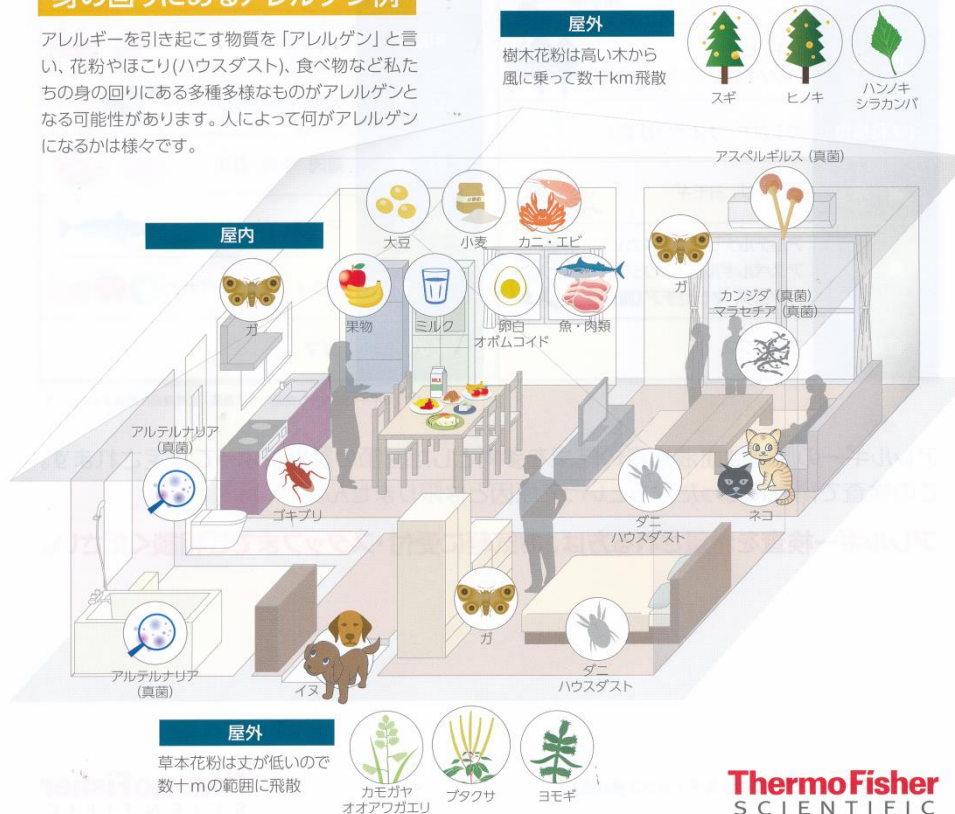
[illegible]

アレルギーを引き起こす物質を「アレルゲン」と言い、花粉やほこり(ハウスダスト)、食べ物など私たちの身の回りにある多種多様なものがアレルゲンとなる可能性があります。人によって何がアレルゲンになるかは様々です。

屋外
樹木花粉は高い木から風に乗って数十km飛散

スギ
ヒノキ
ハンノキ
シラカンバ

屋内

アスペルギルス（真菌）
大豆
小麦
カニ・エビ
ガ
果物
ミルク
卵白
オボムコイド
魚・肉類
ガ
カンジダ（真菌）
マラセチア（真菌）
アルテルナリア
(真菌)
ゴキブリ
ダニ
ハウスダスト
ネコ
ガ
ダニ
ハウスダスト
アルテルナリア
(真菌)
イヌ

屋外
草本花粉は丈が低いので数十mの範囲に飛散

カモガヤ
オオアワガエリ
ブタクサ
ヨモギ

ThermoFisher
SCIENTIFIC